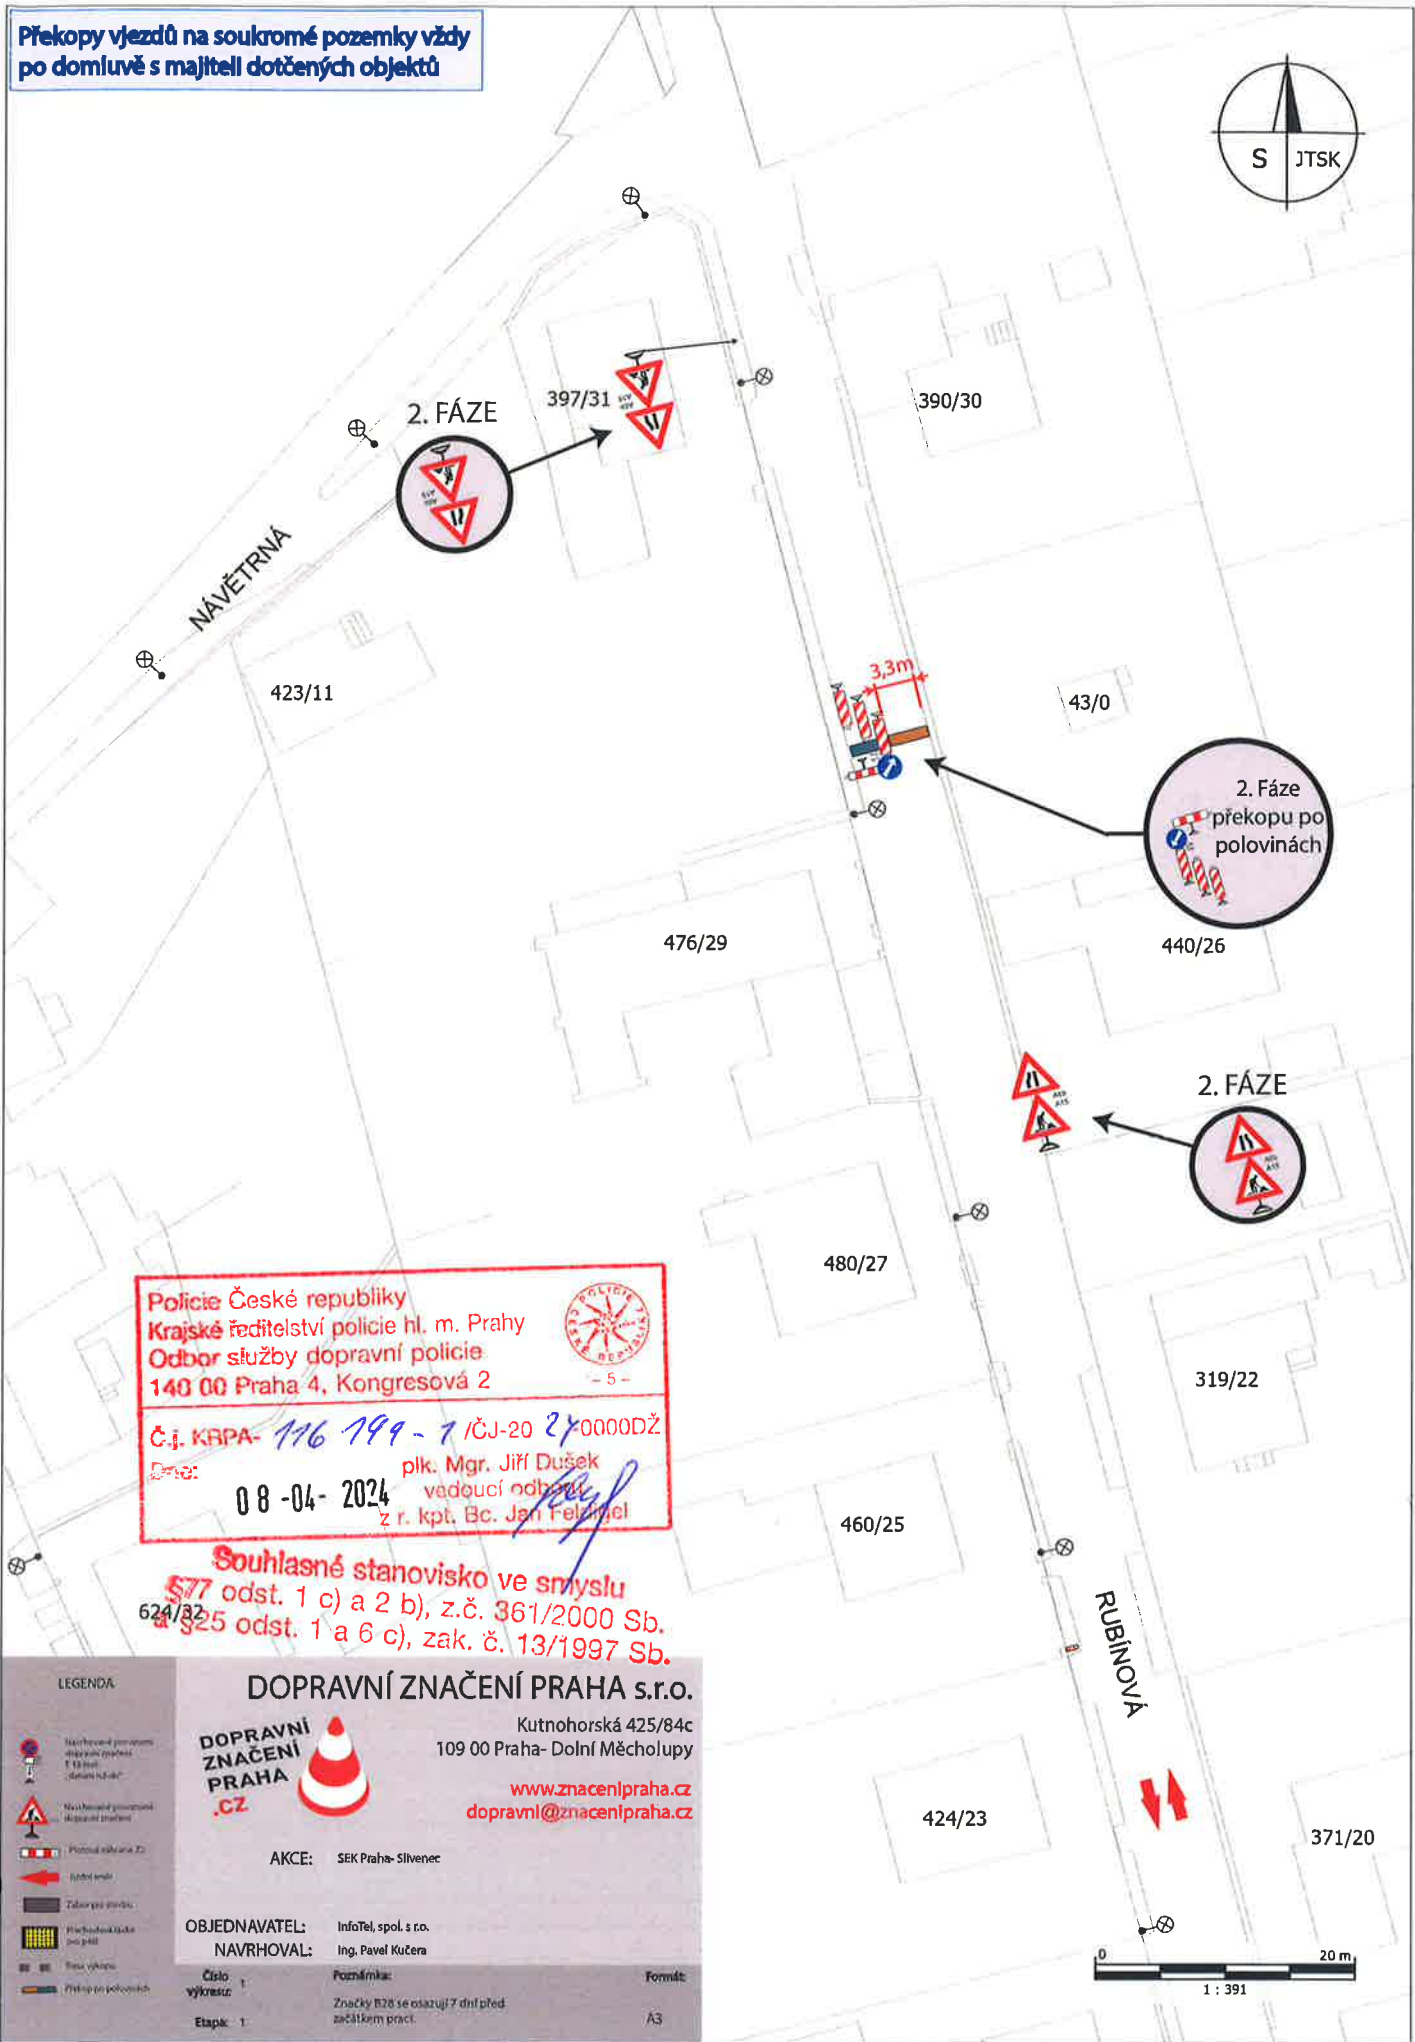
Překopy vjezdů na soukromé pozemky vždy po domluvě s majiteli dotčených objektů

S JTSK

2. FÁZE

397/31

390/30

NÁVĚTRNÁ

423/11

3,3m

43/0

2. Fáze překopu po polovinách

476/29

440/26

2. FÁZE

480/27

319/22

Policie České republiky
Krajské ředitelství policie hl. m. Prahy
Odbor služby dopravní policie
140 00 Praha 4, Kongresová 2

- 5 -

Č.j. KRPA- 116 199 - 1 /ČJ-20 24 -0000DŽ
Dne: 08 -04- 2024
plk. Mgr. Jiří Dušek
vedoucí odboru
z r. kpt. Bc. Jan Felklcl

Souhlasné stanovisko ve smyslu §77 odst. 1 c) a 2 b), z.č. 361/2000 Sb. a §25 odst. 1 a 6 c), zak. č. 13/1997 Sb.

460/25

624/32

RUBÍNOVÁ

LEGENDA

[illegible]

DOPRAVNÍ ZNAČENÍ PRAHA s.r.o.
DOPRAVNÍ ZNAČENÍ PRAHA .CZ
Kutnohorská 425/84c
109 00 Praha- Dolní Měcholupy
www.znacenipraha.cz
dopravni@znacenipraha.cz

AKCE: SEK Praha- Slivenec

OBJEDNAVATEL: InfoTel, spol. s r.o.
NAVRHOVAL: Ing. Pavel Kučera

Číslo výkresu: 1
Etapa: 1
Poznámka: Značky B28 se osazují 7 dní před začátkem prací.
Formát: A3

424/23

371/20

0 20 m
1 : 391